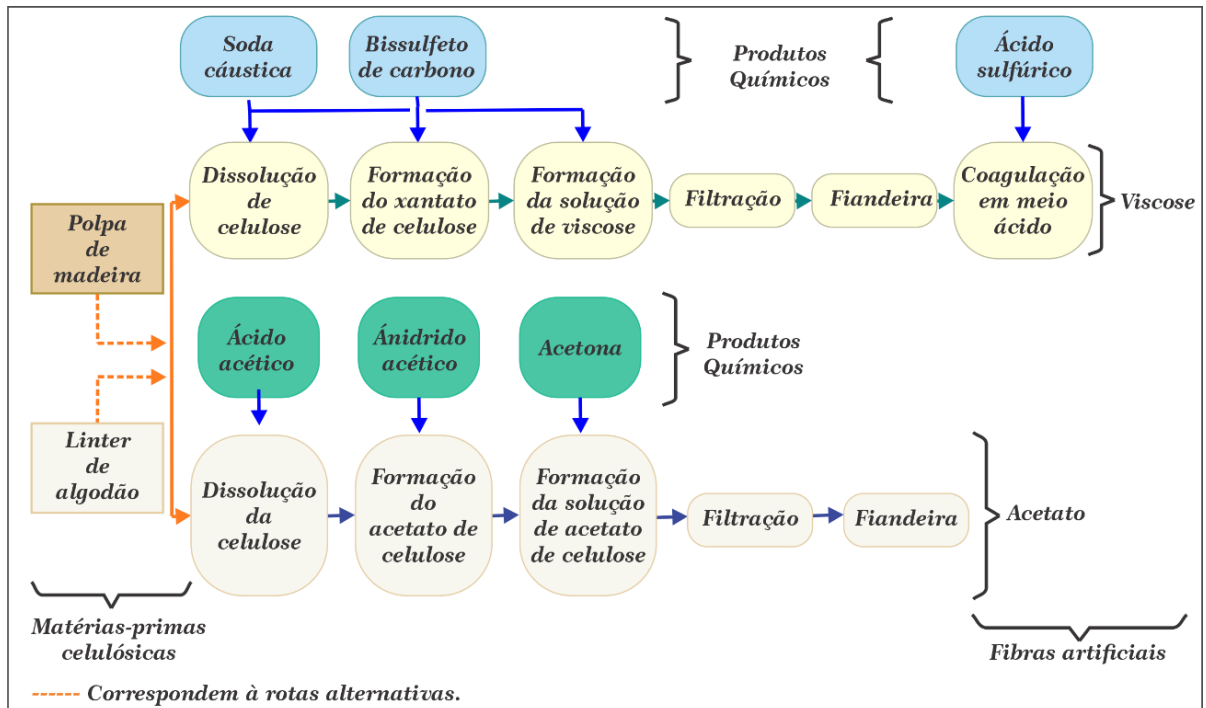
Soda cáustica

Bissulfeto de carbono

Produtos Químicos

Ácido sulfúrico

Dissolução de celulose

Formação do xantato de celulose

Formação da solução de viscose

Filtração

Fiandeira

Coagulação em meio ácido

Viscose

Polpa de madeira

Ácido acético

Ánidrido acético

Acetona

Produtos Químicos

Linter de algodão

Dissolução da celulose

Formação do acetato de celulose

Formação da solução de acetato de celulose

Filtração

Fiandeira

Acetato

Matérias-primas celulósicas

Fibras artificiais

------ Correspondem à rotas alternativas.